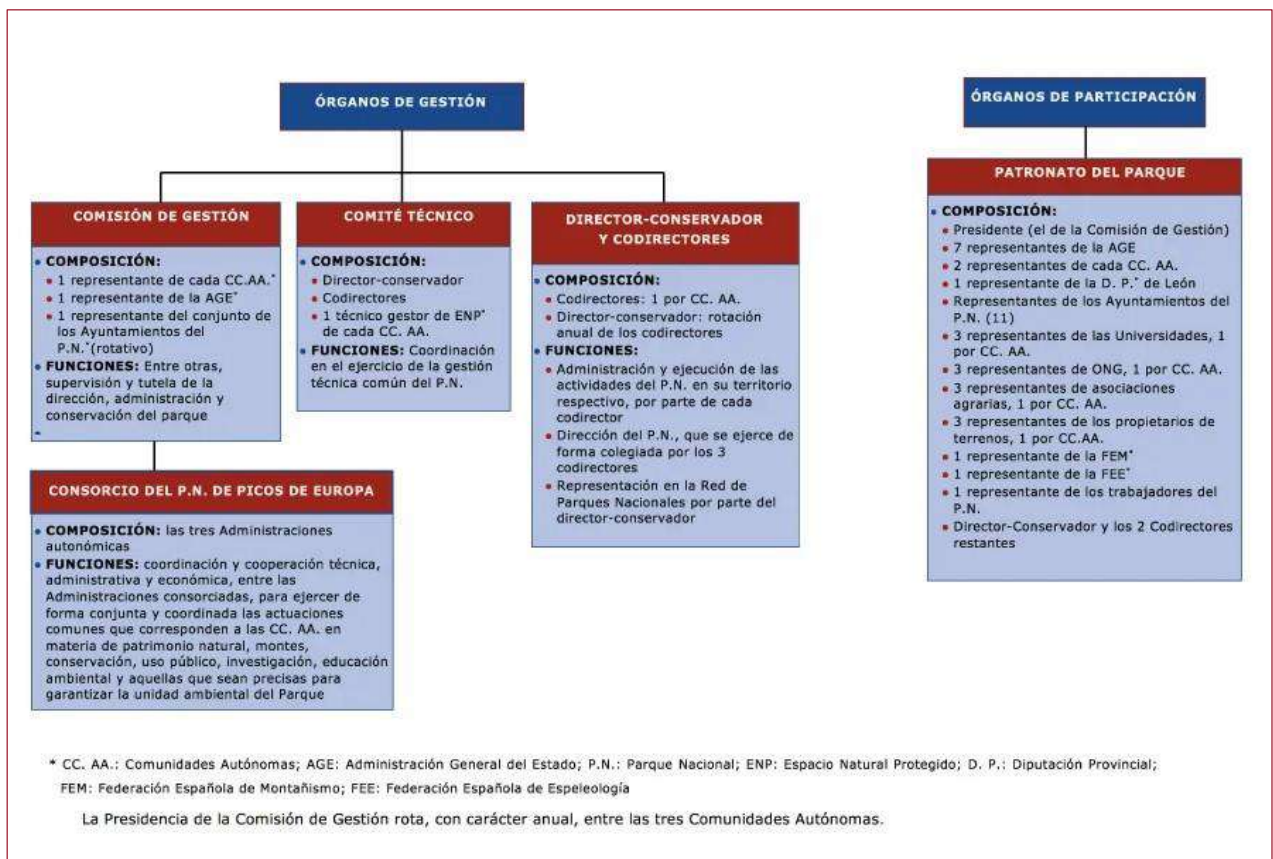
ÓRGANOS DE GESTIÓN

COMISIÓN DE GESTIÓN

• COMPOSICIÓN:
• 1 representante de cada CC.AA.*
• 1 representante de la AGE*
• 1 representante del conjunto de los Ayuntamientos del P.N.*(rotativo)
• FUNCIONES: Entre otras, supervisión y tutela de la dirección, administración y conservación del parque
•

COMITÉ TÉCNICO

• COMPOSICIÓN:
• Director-conservador
• Codirectores
• 1 técnico gestor de ENP* de cada CC. AA.
• FUNCIONES: Coordinación en el ejercicio de la gestión técnica común del P.N.

DIRECTOR-CONSERVADOR Y CODIRECTORES

• COMPOSICIÓN:
• Codirectores: 1 por CC. AA.
• Director-conservador: rotación anual de los codirectores
• FUNCIONES:
• Administración y ejecución de las actividades del P.N. en su territorio respectivo, por parte de cada codirector
• Dirección del P.N., que se ejerce de forma colegiada por los 3 codirectores
• Representación en la Red de Parques Nacionales por parte del director-conservador

CONSORCIO DEL P.N. DE PICOS DE EUROPA

• COMPOSICIÓN: las tres Administraciones autonómicas
• FUNCIONES: coordinación y cooperación técnica, administrativa y económica, entre las Administraciones consorciadas, para ejercer de forma conjunta y coordinada las actuaciones comunes que corresponden a las CC. AA. en materia de patrimonio natural, montes, conservación, uso público, investigación, educación ambiental y aquellas que sean precisas para garantizar la unidad ambiental del Parque

ÓRGANOS DE PARTICIPACIÓN

PATRONATO DEL PARQUE

• COMPOSICIÓN:
• Presidente (el de la Comisión de Gestión)
• 7 representantes de la AGE
• 2 representantes de cada CC. AA.
• 1 representante de la D. P.* de León
• Representantes de los Ayuntamientos del P.N. (11)
• 3 representantes de las Universidades, 1 por CC. AA.
• 3 representantes de ONG, 1 por CC. AA.
• 3 representantes de asociaciones agrarias, 1 por CC. AA.
• 3 representantes de los propietarios de terrenos, 1 por CC.AA.
• 1 representante de la FEM*
• 1 representante de la FEE*
• 1 representante de los trabajadores del P.N.
• Director-Conservador y los 2 Codirectores restantes

* CC. AA.: Comunidades Autónomas; AGE: Administración General del Estado; P.N.: Parque Nacional; ENP: Espacio Natural Protegido; D. P.: Diputación Provincial; FEM: Federación Española de Montañismo; FEE: Federación Española de Espeleología

La Presidencia de la Comisión de Gestión rota, con carácter anual, entre las tres Comunidades Autónomas.